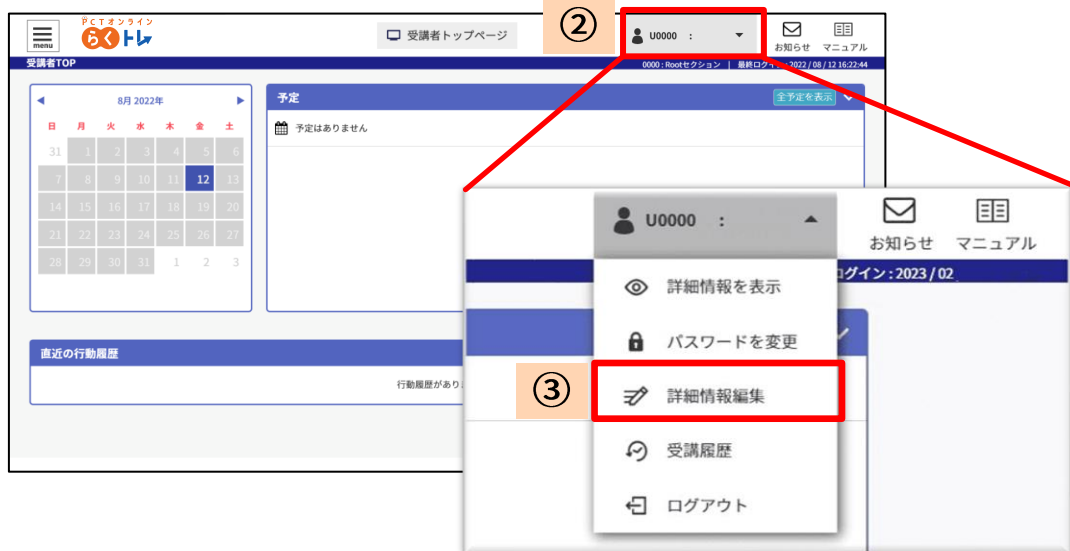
menu

PCTオンライン
らくトレ

受講者トップページ

②

U0000 :

お知らせ マニュアル

受講者TOP

0000 : Rootセクション | 最終ログイン : 2022 / 08 / 12 16:22:44

8月 2022年

| 日 | 月 | 火 | 水 | 木 | 金 | 土 |
|---|---|---|---|---|---|---|
| 31 | 1 | 2 | 3 | 4 | 5 | 6 |
| 7 | 8 | 9 | 10 | 11 | 12 | 13 |
| 14 | 15 | 16 | 17 | 18 | 19 | 20 |
| 21 | 22 | 23 | 24 | 25 | 26 | 27 |
| 28 | 29 | 30 | 31 | 1 | 2 | 3 |

予定

全予定を表示

予定はありません

直近の行動履歴

行動履歴がありま

U0000 :

お知らせ マニュアル

ログイン : 2023 / 02

詳細情報を表示

パスワードを変更

③

詳細情報編集

受講履歴

ログアウト